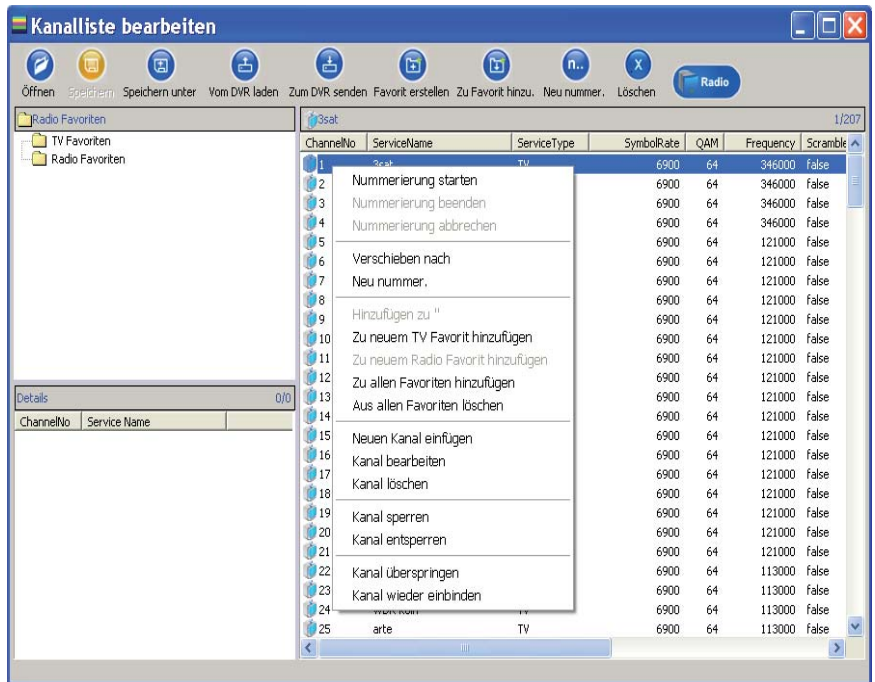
Kanalliste bearbeiten

Öffnen Speichern Speichern unter Vom DVR laden Zum DVR senden Favorit erstellen Zu Favorit hinzu. Neu nummer. Löschen Radio

Radio Favoriten
TV Favoriten
Radio Favoriten

Details 0/0
| ChannelNo | Service Name |
|---|---|

3sat 1/207

| ChannelNo | ServiceName | ServiceType | SymbolRate | QAM | Frequency | Scramble |
|---|---|---|---|---|---|---|
| 1 | 3sat | TV | 6900 | 64 | 346000 | false |
| 2 | | | 6900 | 64 | 346000 | false |
| 3 | | | 6900 | 64 | 346000 | false |
| 4 | | | 6900 | 64 | 346000 | false |
| 5 | | | 6900 | 64 | 121000 | false |
| 6 | | | 6900 | 64 | 121000 | false |
| 7 | | | 6900 | 64 | 121000 | false |
| 8 | | | 6900 | 64 | 121000 | false |
| 9 | | | 6900 | 64 | 121000 | false |
| 10 | | | 6900 | 64 | 121000 | false |
| 11 | | | 6900 | 64 | 121000 | false |
| 12 | | | 6900 | 64 | 121000 | false |
| 13 | | | 6900 | 64 | 121000 | false |
| 14 | | | 6900 | 64 | 121000 | false |
| 15 | | | 6900 | 64 | 121000 | false |
| 16 | | | 6900 | 64 | 121000 | false |
| 17 | | | 6900 | 64 | 121000 | false |
| 18 | | | 6900 | 64 | 121000 | false |
| 19 | | | 6900 | 64 | 121000 | false |
| 20 | | | 6900 | 64 | 121000 | false |
| 21 | | | 6900 | 64 | 121000 | false |
| 22 | | | 6900 | 64 | 113000 | false |
| 23 | | | 6900 | 64 | 113000 | false |
| 24 | WDR Köln | TV | 6900 | 64 | 113000 | false |
| 25 | arte | TV | 6900 | 64 | 113000 | false |

Nummerierung starten
Nummerierung beenden
Nummerierung abbrechen
Verschieben nach
Neu nummer.
Hinzufügen zu ''
Zu neuem TV Favorit hinzufügen
Zu neuem Radio Favorit hinzufügen
Zu allen Favoriten hinzufügen
Aus allen Favoriten löschen
Neuen Kanal einfügen
Kanal bearbeiten
Kanal löschen
Kanal sperren
Kanal entsperren
Kanal überspringen
Kanal wieder einbinden